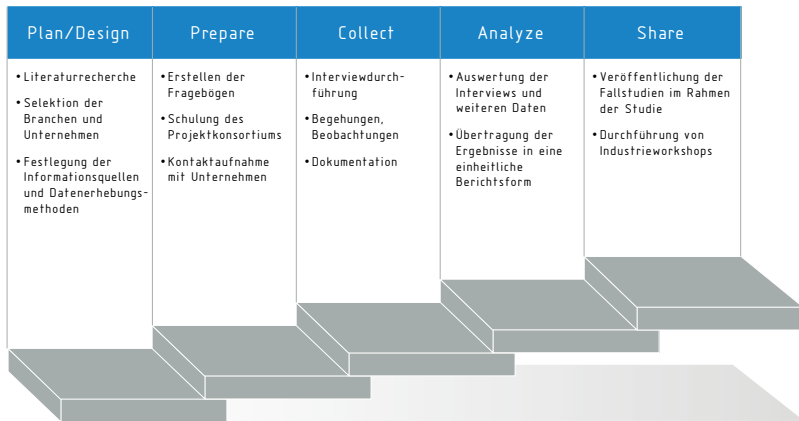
Plan/Design

• Literaturrecherche
• Selektion der Branchen und Unternehmen
• Festlegung der Informationsquellen und Datenerhebungsmethoden

Prepare

• Erstellen der Fragebögen
• Schulung des Projektkonsortiums
• Kontaktaufnahme mit Unternehmen

Collect

• Interviewdurchführung
• Begehungen, Beobachtungen
• Dokumentation

Analyze

• Auswertung der Interviews und weiteren Daten
• Übertragung der Ergebnisse in eine einheitliche Berichtsform

Share

• Veröffentlichung der Fallstudien im Rahmen der Studie
• Durchführung von Industrieworkshops